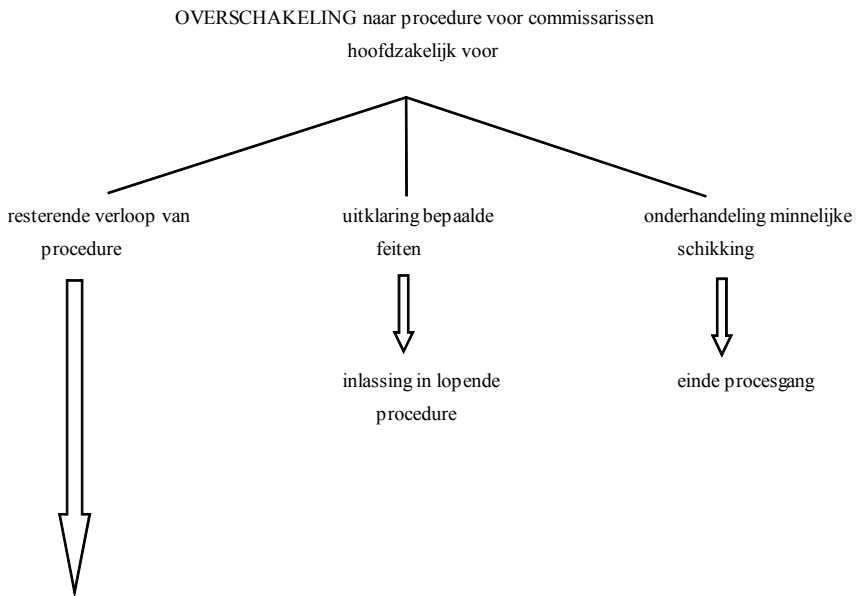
OVERSCHAKELING naar procedure voor commissarissen
hoofdzakelijk voor

resterende verloop van procedure

uitklaring bepaalde feiten

onderhandeling minnelijke schikking

inlassing in lopende procedure

einde procesgang